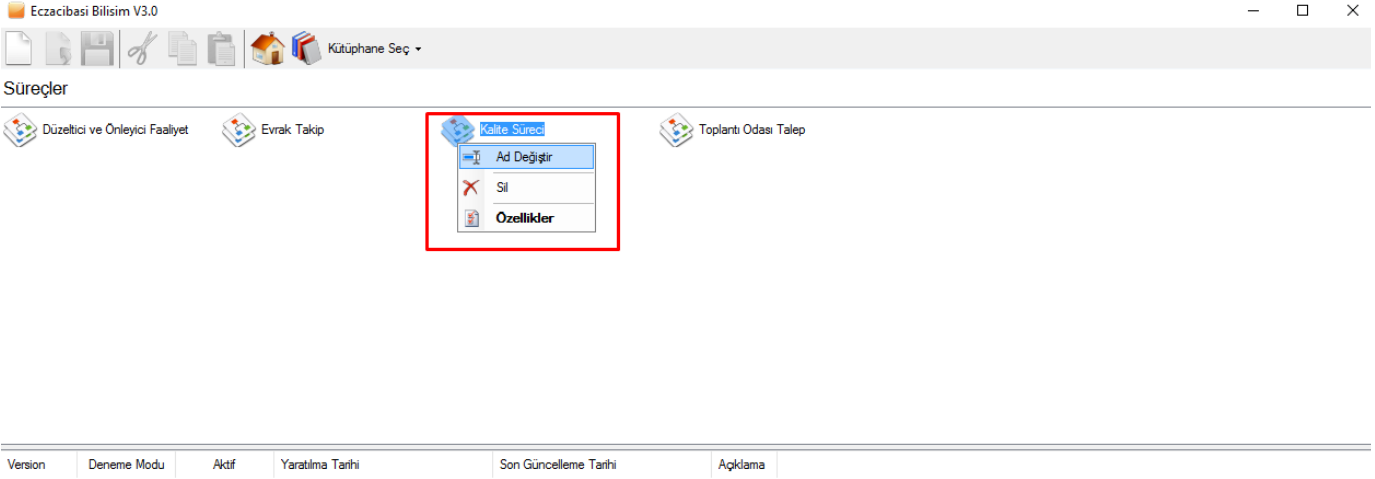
Eczacibasi Bilisim V3.0

Kütüphane Seç

Süreçler

Düzeltici ve Önleyici Faaliyet

Evrak Takip

Kalite Süreci

Ad Değiştir

Sil

Özellikler

Toplantı Odası Talep

| Version | Deneme Modu | Aktif | Yaratılma Tarihi | Son Güncelleme Tarihi | Açıklama |
|---|---|---|---|---|---|